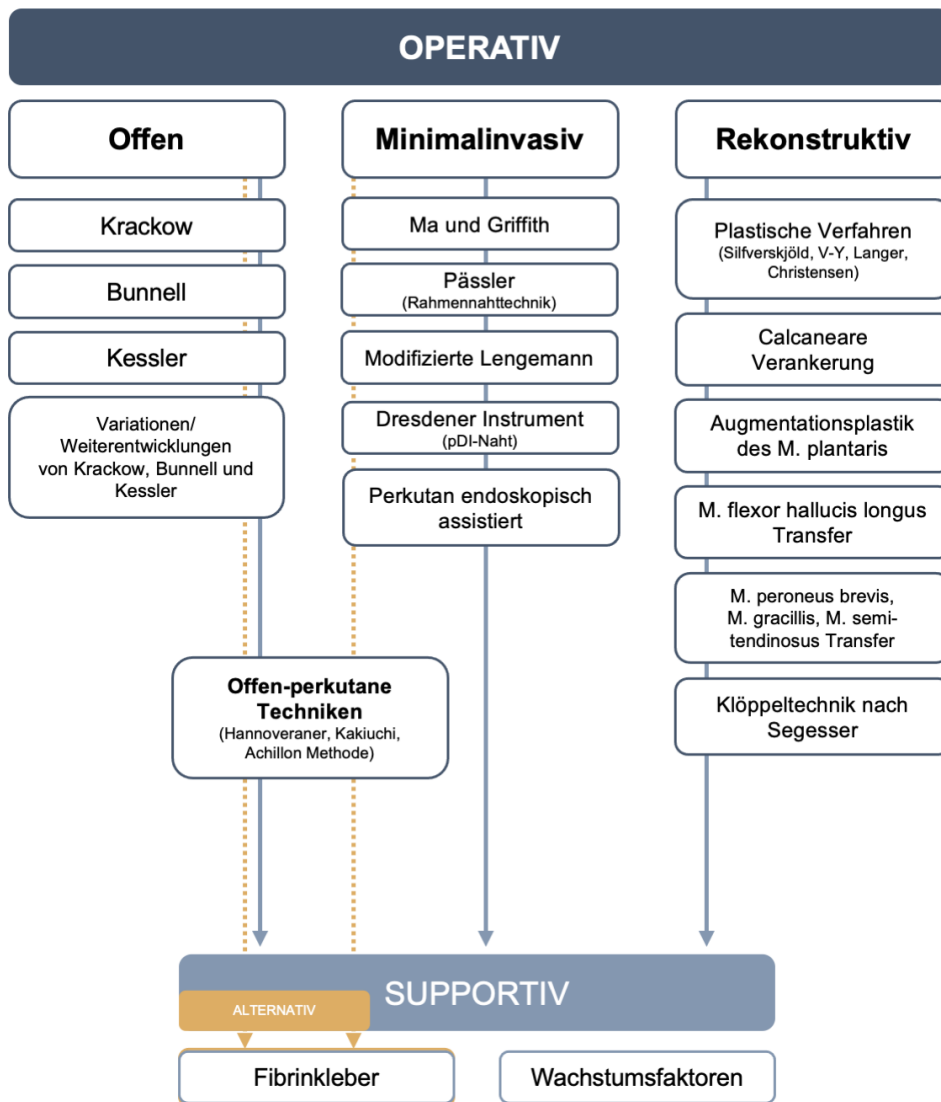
OPERATIV

Offen

Krackow

Bunnell

Kessler

Variationen/ Weiterentwicklungen von Krackow, Bunnell und Kessler

Minimalinvasiv

Ma und Griffith

Pässler
(Rahmennahttechnik)

Modifizierte Lengemann

Dresdener Instrument
(pDI-Naht)

Perkutan endoskopisch assistiert

Rekonstruktiv

Plastische Verfahren
(Silfverskjöld, V-Y, Langer, Christensen)

Calcaneare Verankerung

Augmentationsplastik des M. plantaris

M. flexor hallucis longus Transfer

M. peroneus brevis, M. gracillis, M. semitendinosus Transfer

Klöppeltechnik nach Segesser

Offen-perkutane Techniken
(Hannoveraner, Kakiuchi, Achillon Methode)

SUPPORTIV

ALTERNATIV

Fibrinkleber

Wachstumsfaktoren